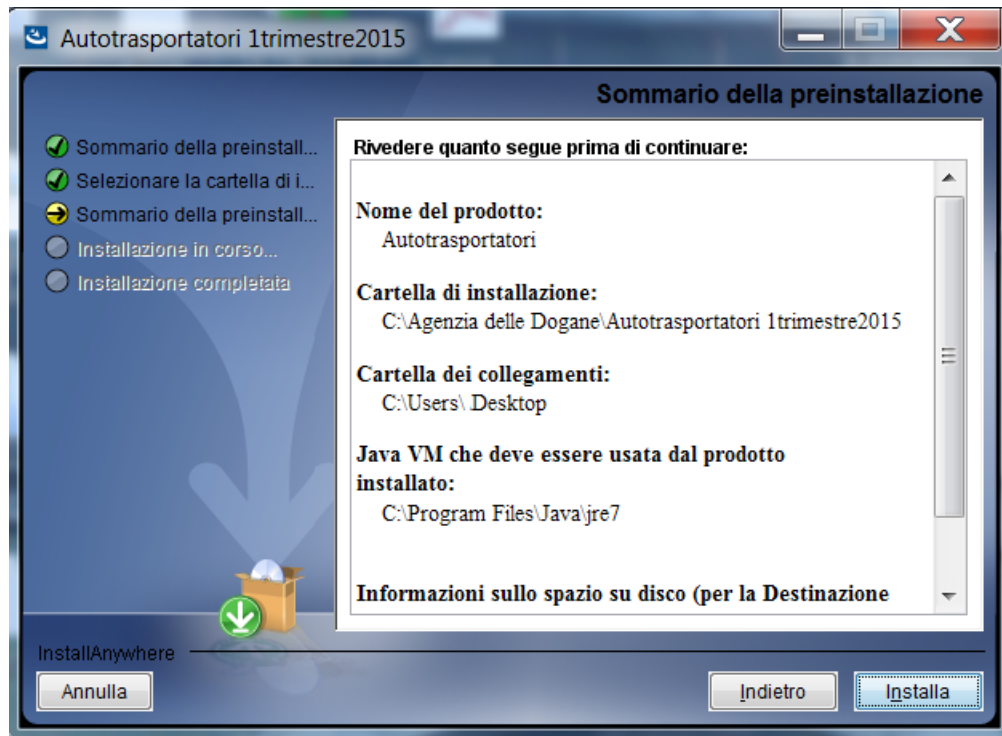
Autotrasportatori 1trimestre2015

Sommario della preinstallazione

Sommario della preinstall...
Selezionare la cartella di i...
Sommario della preinstall...
Installazione in corso...
Installazione completata

Rivedere quanto segue prima di continuare:

Nome del prodotto:
Autotrasportatori

Cartella di installazione:
C:\Agenzia delle Dogane\Autotrasportatori 1trimestre2015

Cartella dei collegamenti:
C:\Users\ Desktop

Java VM che deve essere usata dal prodotto installato:
C:\Program Files\Java\jre7

Informazioni sullo spazio su disco (per la Destinazione

InstallAnywhere

Annulla

Indietro

Installa